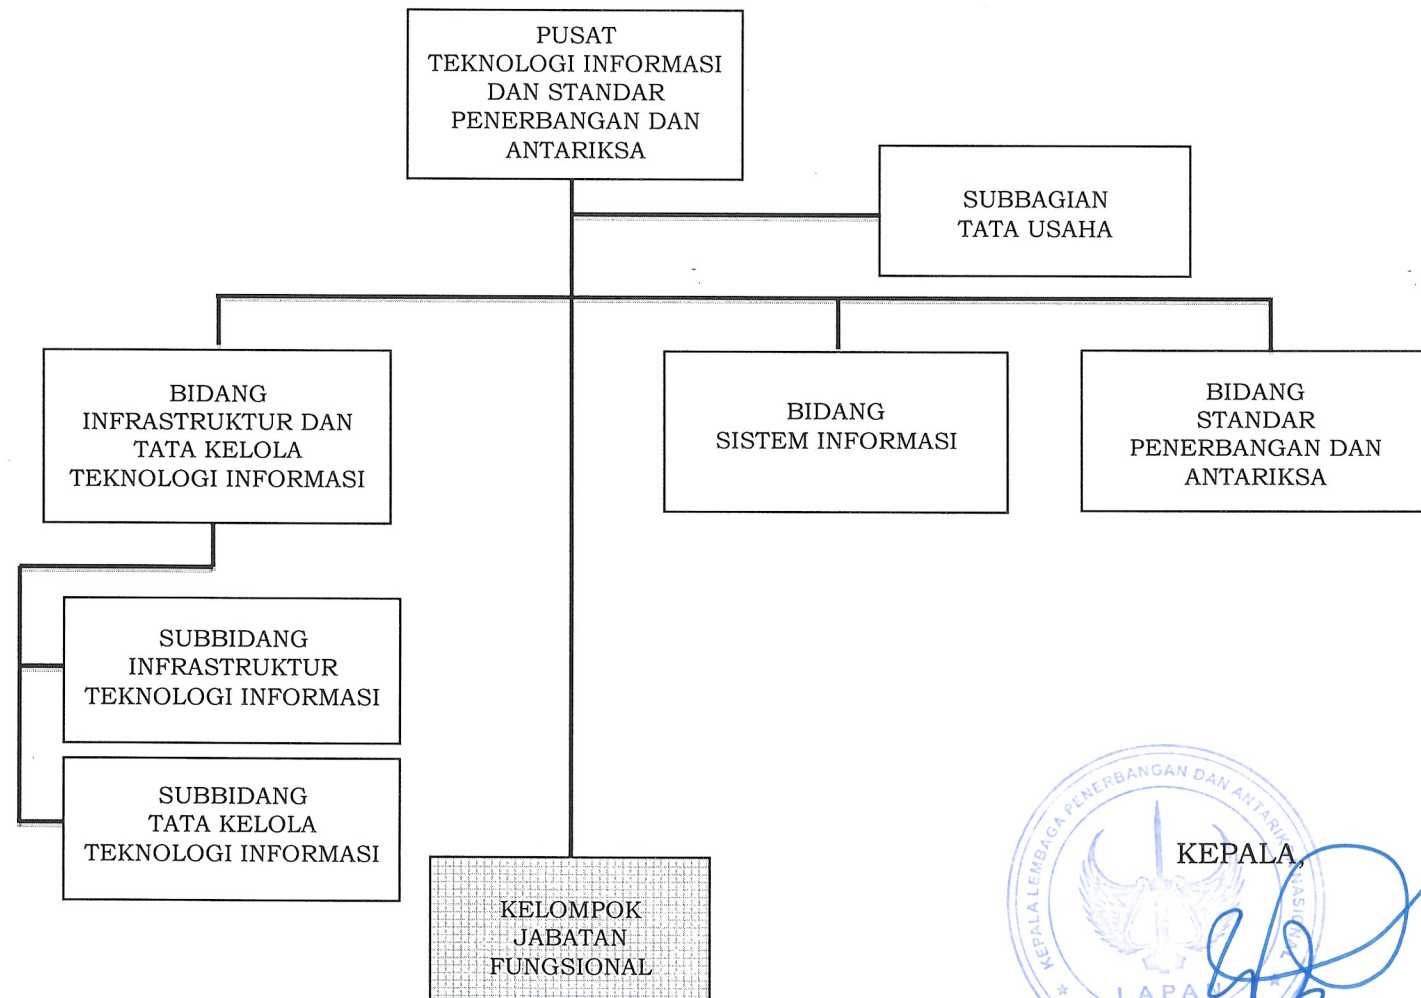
PUSAT
TEKNOLOGI INFORMASI
DAN STANDAR
PENERBANGAN DAN
ANTARIKSA

SUBBAGIAN
TATA USAHA

BIDANG
INFRASTRUKTUR DAN
TATA KELOLA
TEKNOLOGI INFORMASI

BIDANG
SISTEM INFORMASI

BIDANG
STANDAR
PENERBANGAN DAN
ANTARIKSA

SUBBIDANG
INFRASTRUKTUR
TEKNOLOGI INFORMASI

SUBBIDANG
TATA KELOLA
TEKNOLOGI INFORMASI

KELOMPOK
JABATAN
FUNGSIONAL

KEPALA LEMBAGA PENERBANGAN DAN ANTARIKSA NASIONAL

LAPA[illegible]

KEPALA,